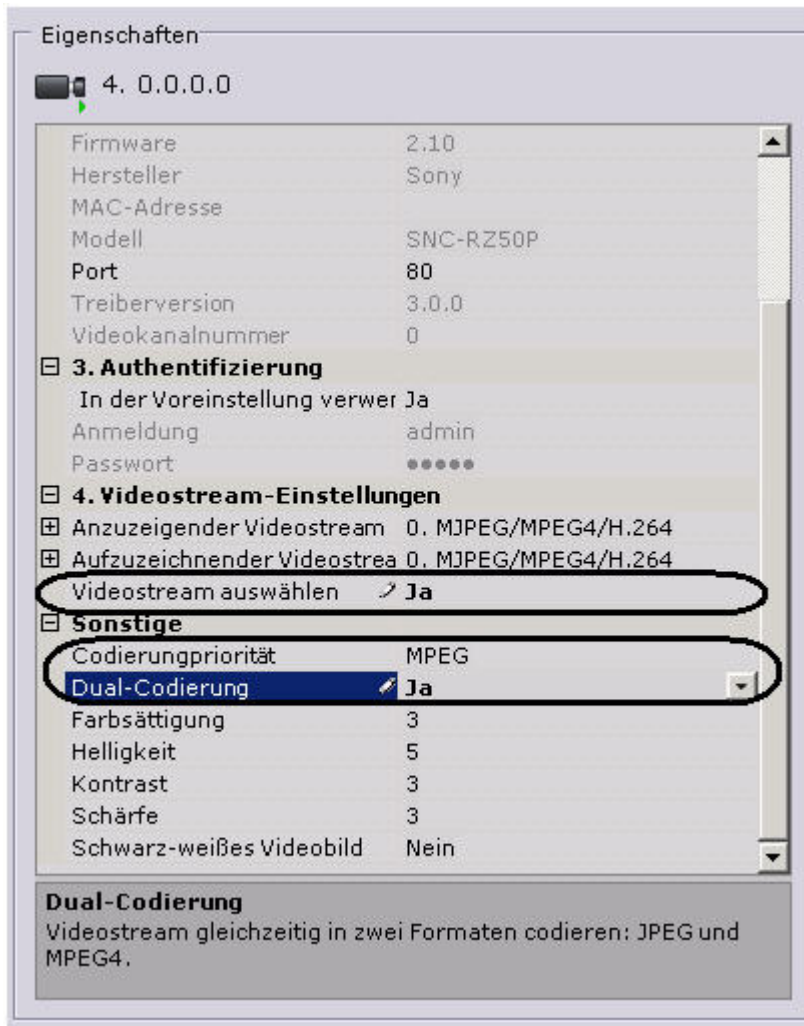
Eigenschaften

4. 0.0.0.0

| | |
|---|---|
| Firmware | 2.10 |
| Hersteller | Sony |
| MAC-Adresse | |
| Modell | SNC-RZ50P |
| Port | 80 |
| Treiberversion | 3.0.0 |
| Videokanalnummer | 0 |
| ⊟ 3. Authentifizierung | |
| In der Voreinstellung verwer | Ja |
| Anmeldung | admin |
| Passwort | ●●●●● |
| ⊟ 4. Videostream-Einstellungen | |
| ⊞ Anzuzeigender Videostream | 0. MJPEG/MPEG4/H.264 |
| ⊞ Aufzuzeichnender Videostrea | 0. MJPEG/MPEG4/H.264 |
| Videostream auswählen | Ja |
| ⊟ Sonstige | |
| Codierungpriorität | MPEG |
| Dual-Codierung | Ja |
| Farbsättigung | 3 |
| Helligkeit | 5 |
| Kontrast | 3 |
| Schärfe | 3 |
| Schwarz-weißes Videobild | Nein |

Dual-Codierung
Videostream gleichzeitig in zwei Formaten codieren: JPEG und MPEG4.